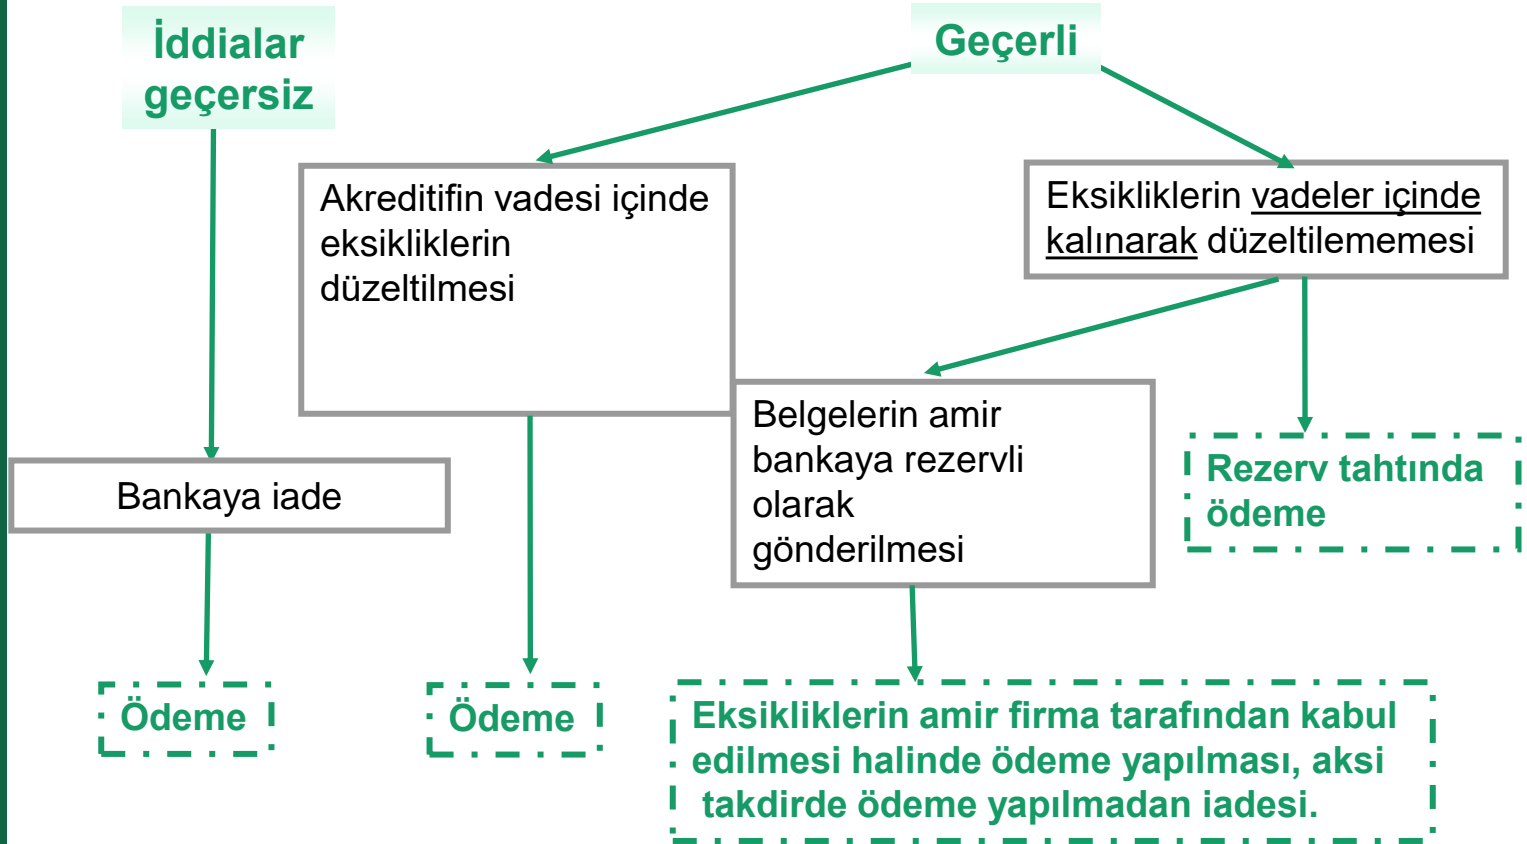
İddialar geçersiz

Geçerli

Akreditifin vadesi içinde eksikliklerin düzeltilmesi

Eksikliklerin vadeler içinde kalınarak düzeltilememesi

Belgelerin amir bankaya rezervli olarak gönderilmesi

Rezerv tahtında ödeme

Bankaya iade

Ödeme

Ödeme

Eksikliklerin amir firma tarafından kabul edilmesi halinde ödeme yapılması, aksi takdirde ödeme yapılmadan iadesi.